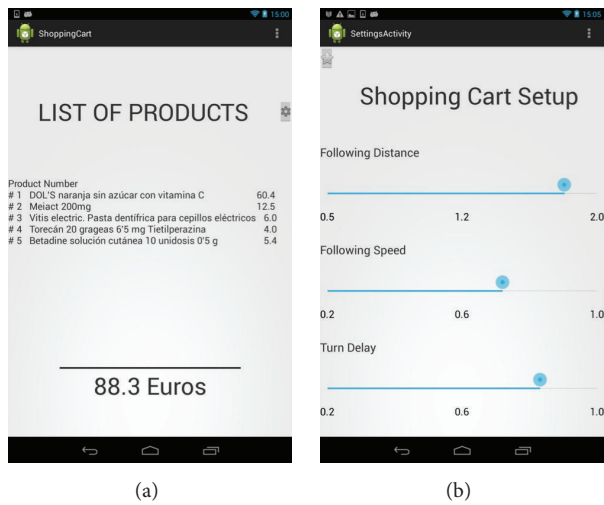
15:00

ShoppingCart

LIST OF PRODUCTS

Product Number
# 1 DOL'S naranja sin azúcar con vitamina C 60.4
# 2 Meiact 200mg 12.5
# 3 Vitis electric. Pasta dentífrica para cepillos eléctricos 6.0
# 4 Torecán 20 grageas 6'5 mg Tietilperazina 4.0
# 5 Betadine solución cutánea 10 unidosis 0'5 g 5.4

88.3 Euros

(a)

15:05

SettingsActivity

Shopping Cart Setup

Following Distance

0.5 1.2 2.0

Following Speed

0.2 0.6 1.0

Turn Delay

0.2 0.6 1.0

(b)